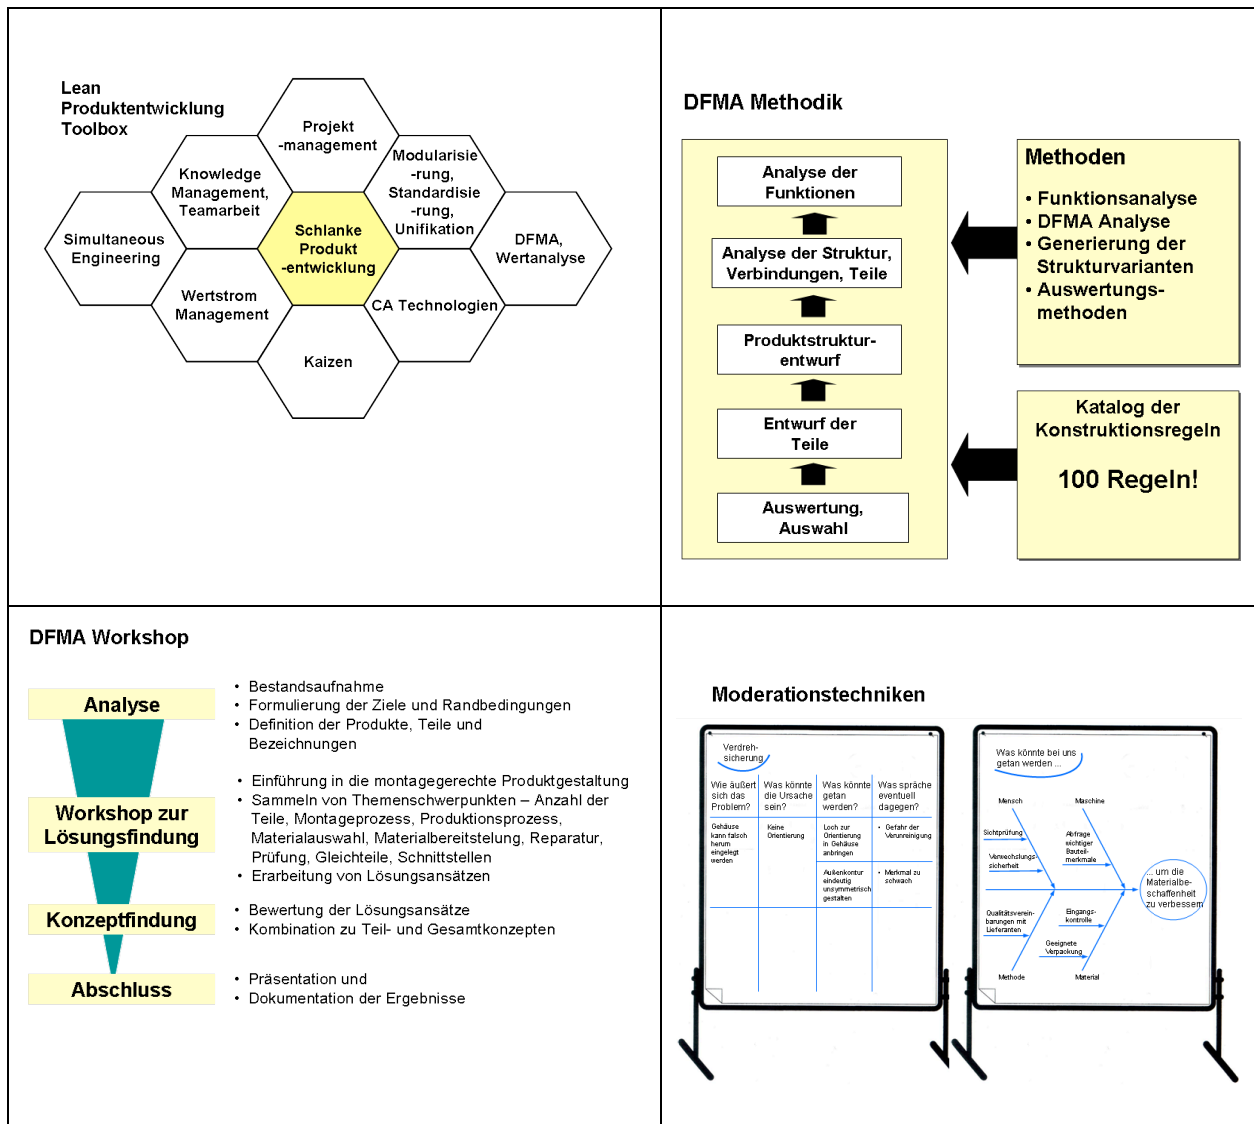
Lean Produktentwicklung Toolbox

Projekt -management

Knowledge Management, Teamarbeit

Modularisie -rung, Standardisie -rung, Unifikation

Simultaneous Engineering

Schlanke Produkt -entwicklung

DFMA, Wertanalyse

Wertstrom Management

CA Technologien

Kaizen

DFMA Methodik

Analyse der Funktionen

Analyse der Struktur, Verbindungen, Teile

Produktstruktur-entwurf

Entwurf der Teile

Auswertung, Auswahl

Methoden

• Funktionsanalyse
• DFMA Analyse
• Generierung der Strukturvarianten
• Auswertungs-methoden

Katalog der Konstruktionsregeln

100 Regeln!

DFMA Workshop

Analyse

• Bestandsaufnahme
• Formulierung der Ziele und Randbedingungen
• Definition der Produkte, Teile und Bezeichnungen

Workshop zur Lösungsfindung

• Einführung in die montagegerechte Produktgestaltung
• Sammeln von Themenschwerpunkten – Anzahl der Teile, Montageprozess, Produktionsprozess, Materialauswahl, Materialbereitstelung, Reparatur, Prüfung, Gleichteile, Schnittstellen
• Erarbeitung von Lösungsansätzen

Konzeptfindung

• Bewertung der Lösungsansätze
• Kombination zu Teil- und Gesamtkonzepten

Abschluss

• Präsentation und
• Dokumentation der Ergebnisse

Moderationstechniken

Verdreh-sicherung

| Wie äußert sich das Problem? | Was könnte die Ursache sein? | Was könnte getan werden? | Was spräche eventuell dagegen? |
|---|---|---|---|
| Gehäuse kann falsch herum eingelegt werden | Keine Orientierung | Loch zur Orientierung in Gehäuse anbringen | • Gefahr der Verunreinigung |
| | | Außenkontur eindeutig unsymmetrisch gestalten | • Merkmal zu schwach |

Was könnte bei uns getan werden ...

Mensch
Maschine
Sichtprüfung
Verwechslungs-sicherheit
Abfrage wichtiger Bauteil-merkmale
... um die Materialbe-schaffenheit zu verbessern
Qualitätsverein-barungen mit Lieferanten
Eingangs-kontrolle
Geeignete Verpackung
Methode
Material